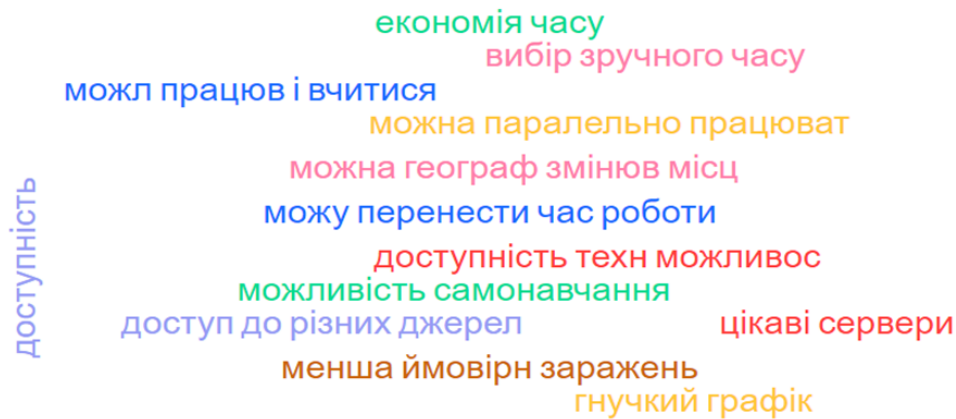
економія часу
вибір зручного часу
можл працюв і вчитися
можна паралельно працюват
можна географ змінюв місц
доступність
можу перенести час роботи
доступність техн можливос
можливість самонавчання
доступ до різних джерел
цікаві сервери
менша ймовірн заражень
гнучкий графік